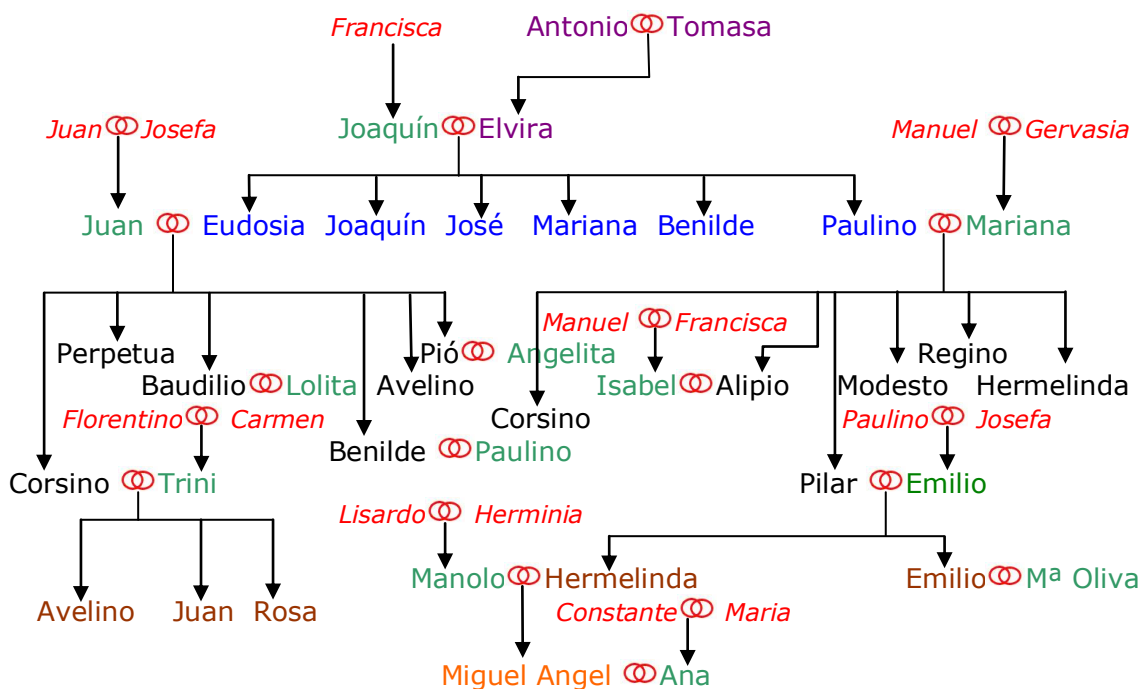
Francisca

Antonio Tomasa

Juan Josefa

Joaquín Elvira

Manuel Gervasia

Juan Eudosia Joaquín José Mariana Benilde Paulino Mariana

Perpetua

Baudilio Lolita

Florentino Carmen

Corsino Trini

Avelino Juan Rosa

Pió Angelita

Avelino

Benilde Paulino

Manuel Francisca

Isabel Alipio

Corsino

Modesto

Regino

Hermelinda

Paulino Josefa

Pilar Emilio

Lisardo Herminia

Manolo Hermelinda

Emilio Mª Oliva

Constante Maria

Miguel Angel Ana